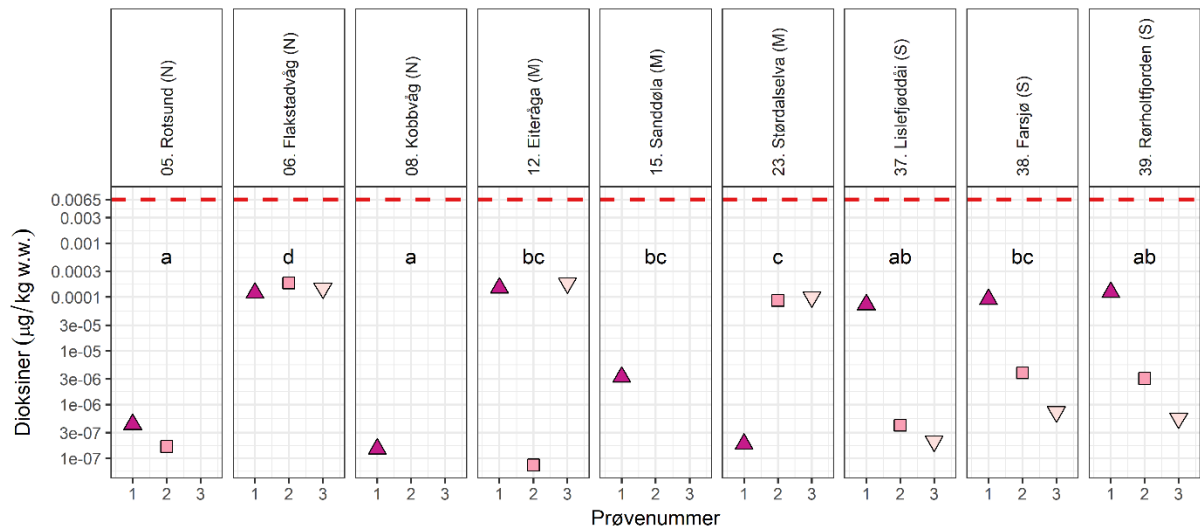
05. Rotsund (N)
06. Flakstadvåg (N)
08. Kobbvåg (N)
12. Eiteråga (M)
15. Sanddøla (M)
23. Stordalselva (M)
37. Lislefjøddåi (S)
38. Farsjø (S)
39. Rørholtfjorden (S)

Dioksiner (µg/kg w.w.)

0.0065
0.003
0.001
0.0003
0.0001
3e-05
1e-05
3e-06
1e-06
3e-07
1e-07

a
d
a
bc
bc
c
ab
bc
ab

1 2 3
1 2 3
1 2 3
1 2 3
1 2 3
1 2 3
1 2 3
1 2 3
1 2 3

Prøvenummer